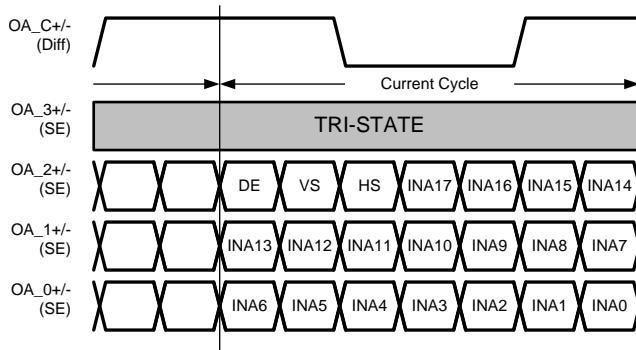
OA_C+/-
(Diff)

Current Cycle

OA_3+/-
(SE)

TRI-STATE

OA_2+/-
(SE)

DE VS HS INA17 INA16 INA15 INA14

OA_1+/-
(SE)

INA13 INA12 INA11 INA10 INA9 INA8 INA7

OA_0+/-
(SE)

INA6 INA5 INA4 INA3 INA2 INA1 INA0